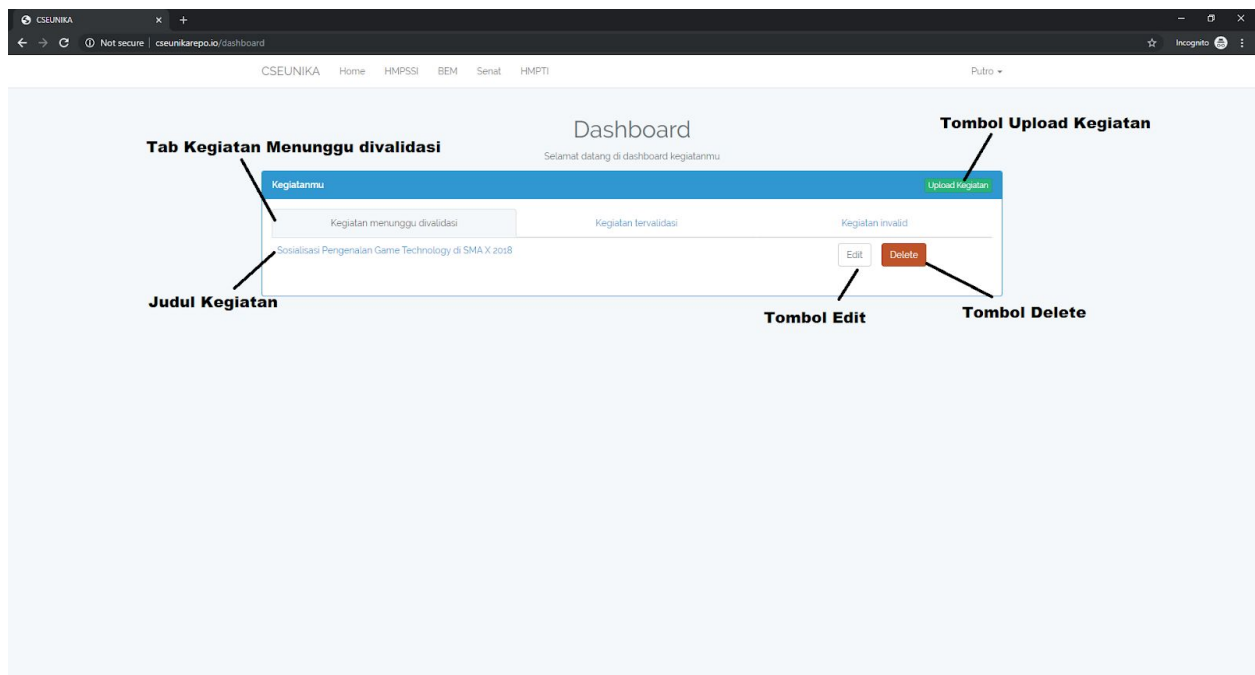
CSEUNIKA × +

Not secure | cseunikarepo.io/dashboard

Incognito

CSEUNIKA Home HMPSSI BEM Senat HMPTI

Putro ▾

Dashboard

Selamat datang di dashboard kegiatanmu

Tab Kegiatan Menunggu divalidasi

Tombol Upload Kegiatan

Kegiatanmu

Upload Kegiatan

Kegiatan menunggu divalidasi

Kegiatan tervalidasi

Kegiatan invalid

Sosialisasi Pengenalan Game Technology di SMA X 2018

Edit

Delete

Judul Kegiatan

Tombol Edit

Tombol Delete